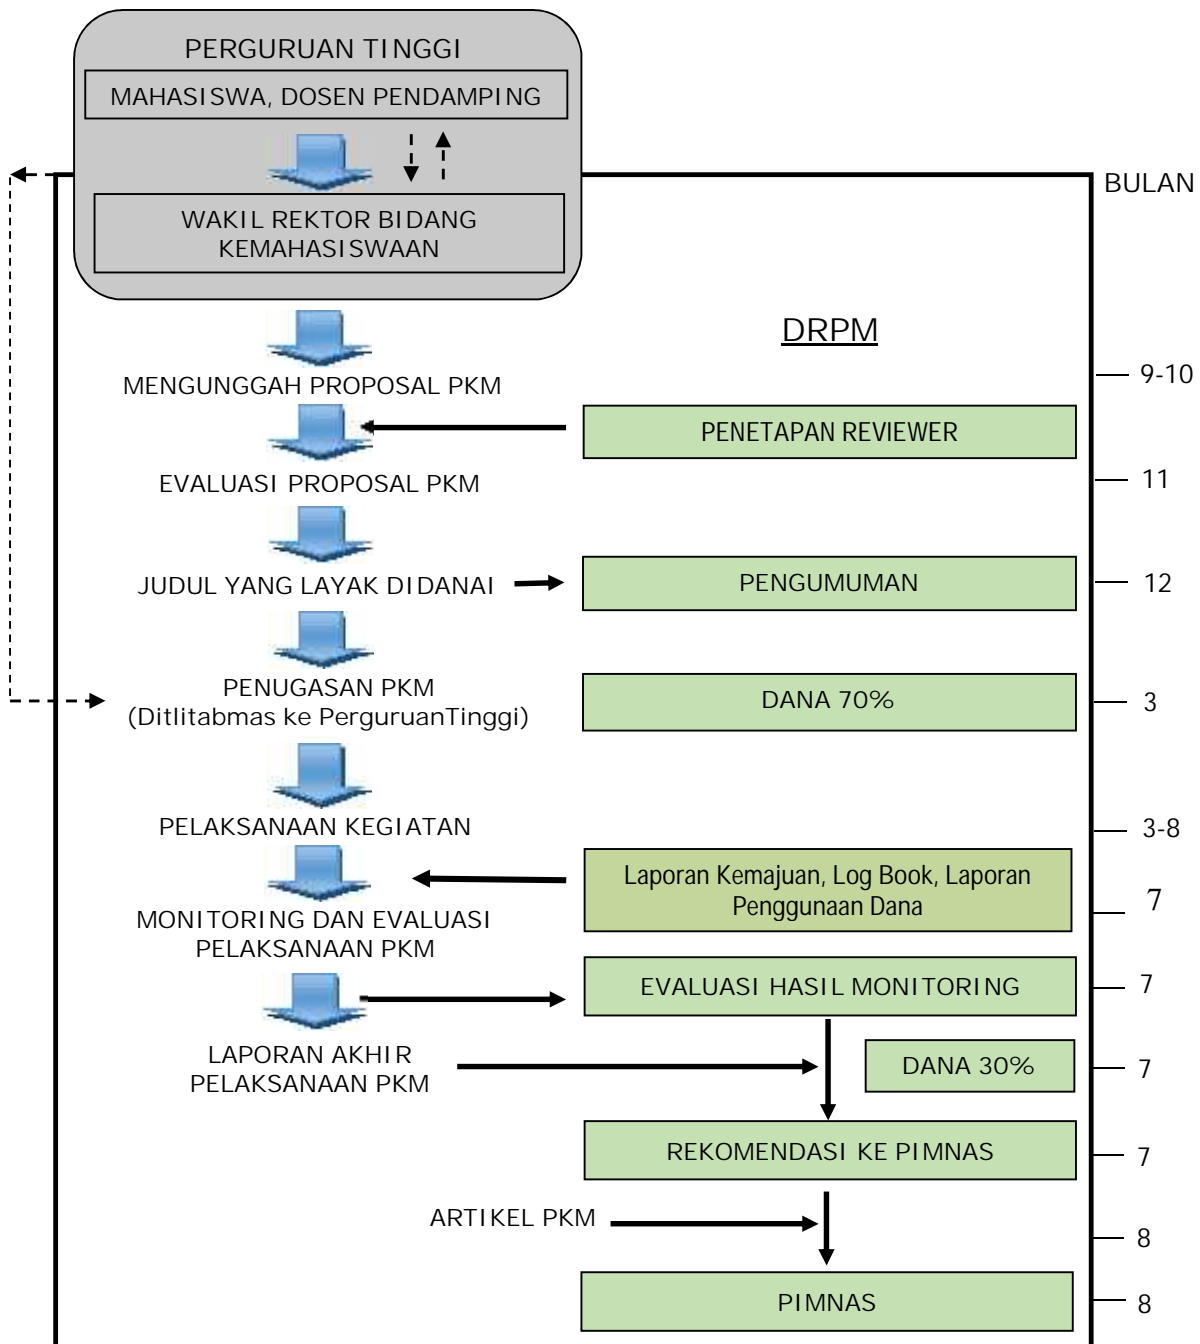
PERGURUAN TINGGI

MAHASISWA, DOSEN PENDAMPING

WAKIL REKTOR BIDANG KEMAHASISWAAN

BULAN

DRPM

MENGUNGGAH PROPOSAL PKM

9-10

PENETAPAN REVIEWER

EVALUASI PROPOSAL PKM

11

JUDUL YANG LAYAK DIDANAI

PENGUMUMAN

12

PENUGASAN PKM (Ditlitabmas ke PerguruanTinggi)

DANA 70%

3

PELAKSANAAN KEGIATAN

3-8

Laporan Kemajuan, Log Book, Laporan Penggunaan Dana

7

MONITORING DAN EVALUASI PELAKSANAAN PKM

EVALUASI HASIL MONITORING

7

LAPORAN AKHIR PELAKSANAAN PKM

DANA 30%

7

REKOMENDASI KE PIMNAS

7

ARTIKEL PKM

8

PIMNAS

8